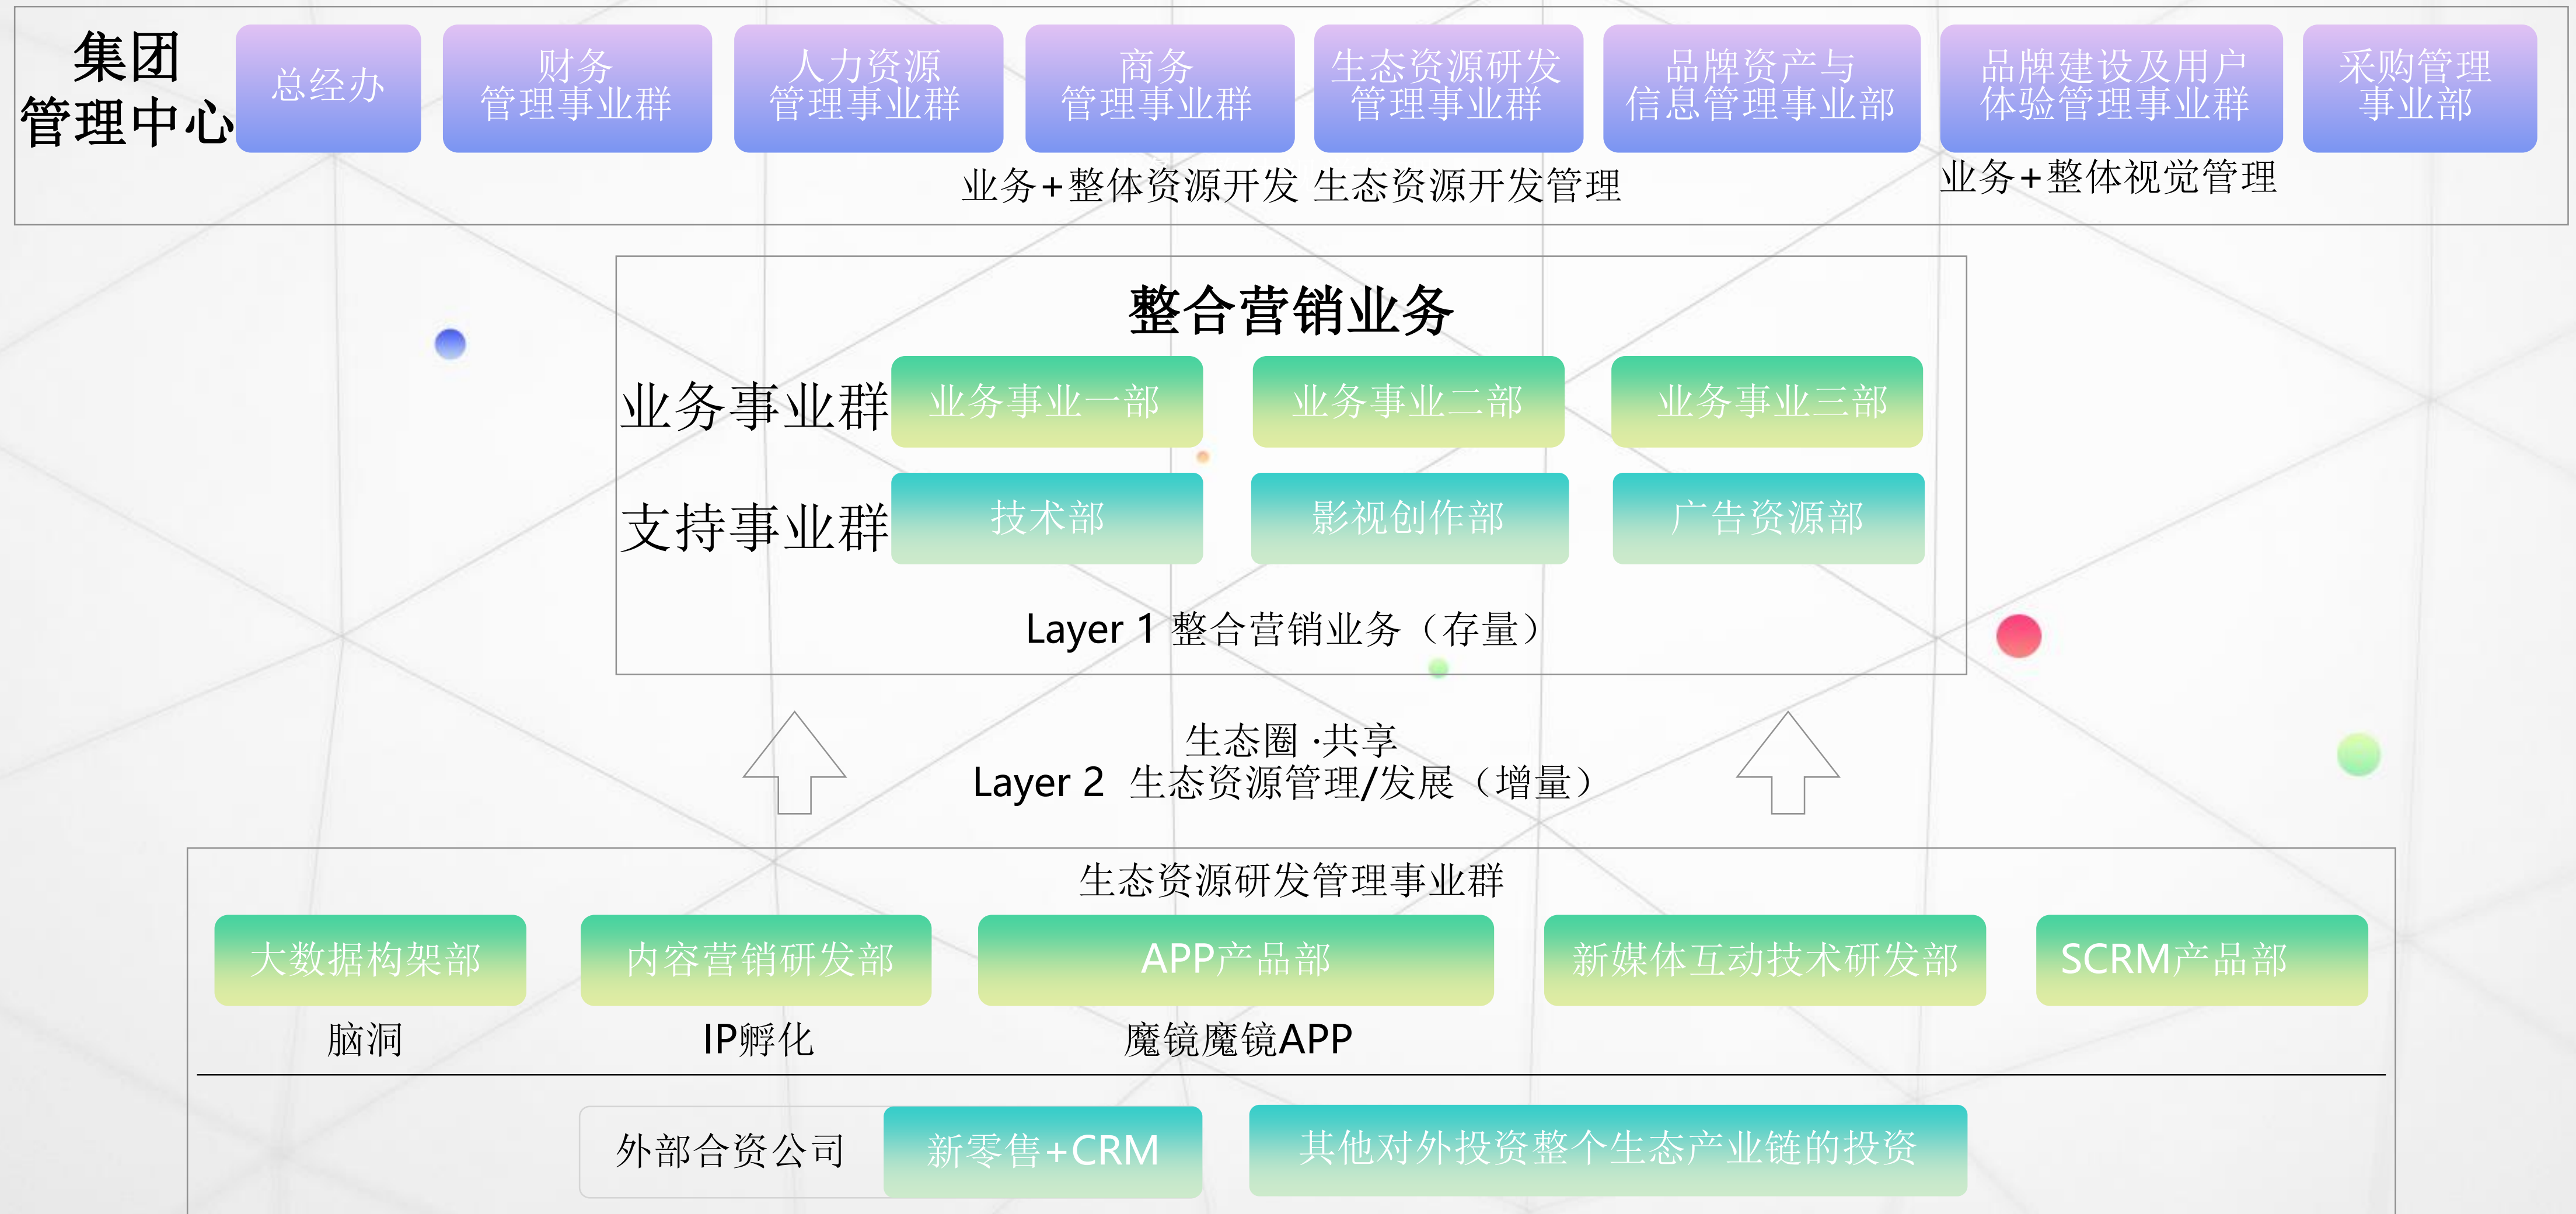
集团
管理中心

总经办

财务
管理事业群

人力资源
管理事业群

商务
管理事业群

生态资源研发
管理事业群

品牌资产与
信息管理事业部

品牌建设及用户
体验管理事业群

采购管理
事业部

业务+整体资源开发 生态资源开发管理

业务+整体视觉管理

整合营销业务

业务事业群

业务事业一部

业务事业二部

业务事业三部

支持事业群

技术部

影视创作部

广告资源部

Layer 1 整合营销业务（存量）

生态圈 ·共享
Layer 2 生态资源管理/发展（增量）

生态资源研发管理事业群

大数据构架部

内容营销研发部

APP产品部

新媒体互动技术研发部

SCRM产品部

脑洞

IP孵化

魔镜魔镜APP

外部合资公司

新零售+CRM

其他对外投资整个生态产业链的投资